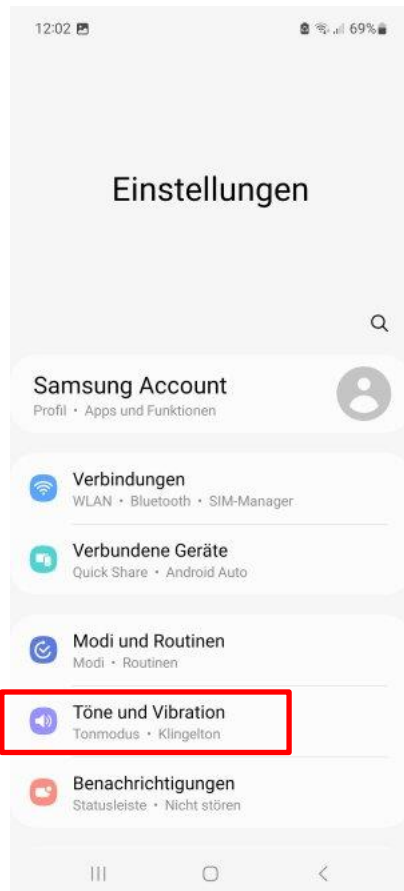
12:02 69%

Einstellungen

Samsung Account
Profil • Apps und Funktionen

Verbindungen
WLAN • Bluetooth • SIM-Manager

Verbundene Geräte
Quick Share • Android Auto

Modi und Routinen
Modi • Routinen

Töne und Vibration
Tonmodus • Klingelton

Benachrichtigungen
Statusleiste • Nicht stören